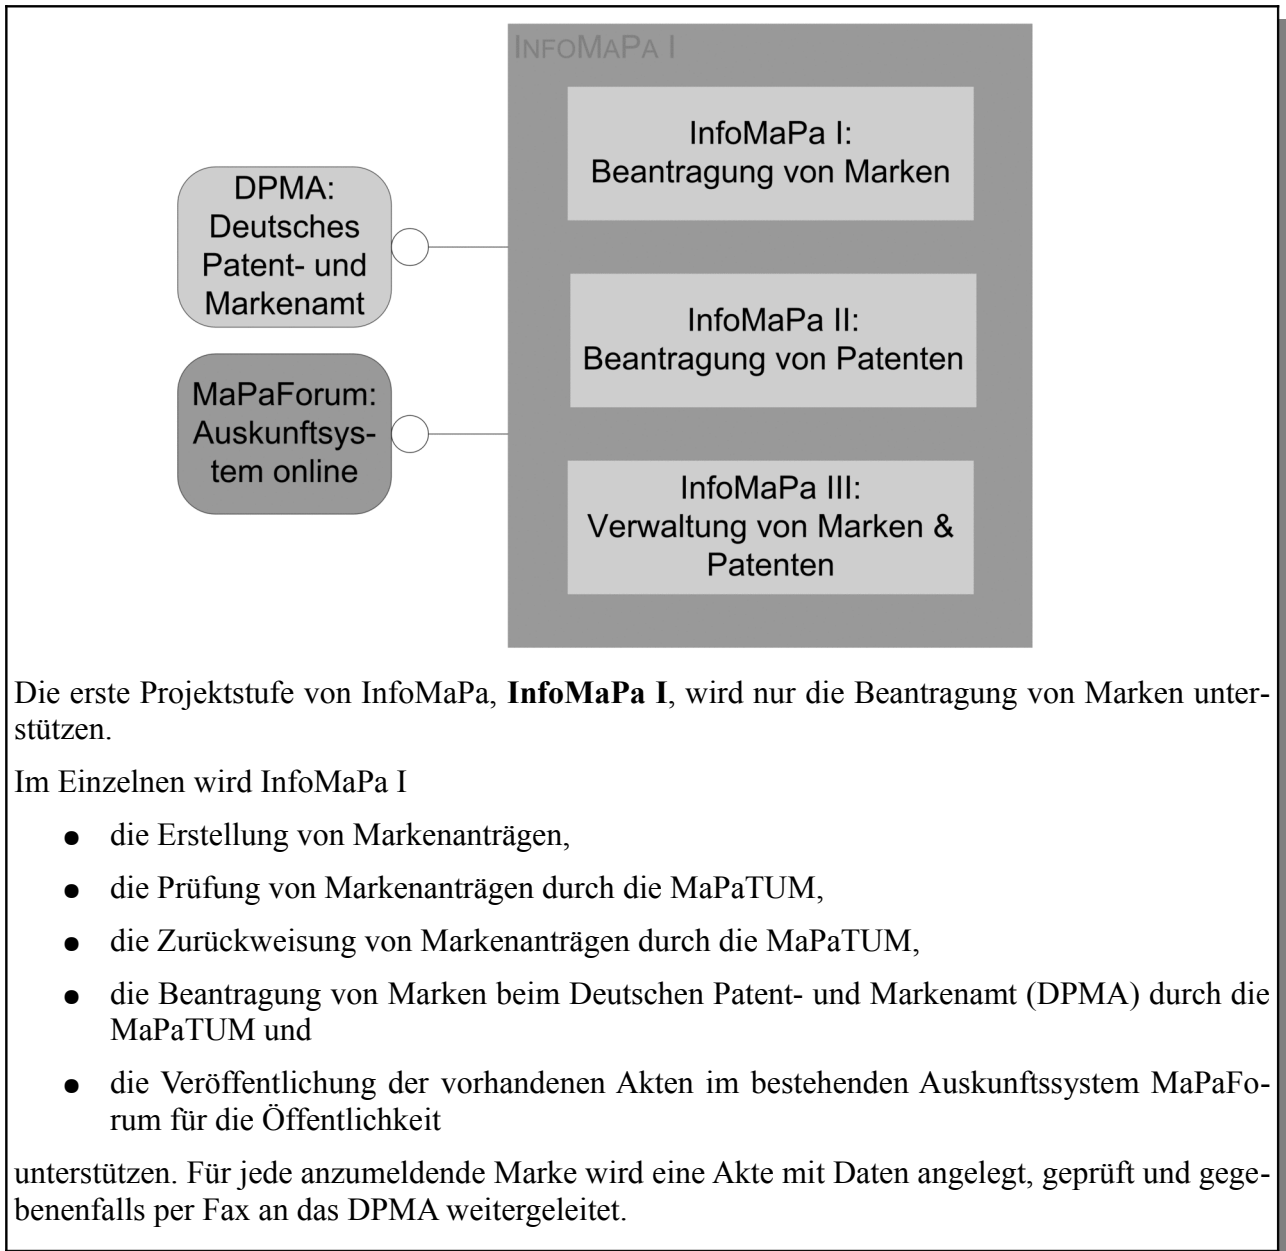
INFOMAPA I

InfoMaPa I: Beantragung von Marken

DPMA: Deutsches Patent- und Markenamt

InfoMaPa II: Beantragung von Patenten

MaPaForum: Auskunftsystem online

InfoMaPa III: Verwaltung von Marken & Patenten

Die erste Projektstufe von InfoMaPa, **InfoMaPa I**, wird nur die Beantragung von Marken unterstützen.

Im Einzelnen wird InfoMaPa I

- die Erstellung von Markenanträgen,
- die Prüfung von Markenanträgen durch die MaPaTUM,
- die Zurückweisung von Markenanträgen durch die MaPaTUM,
- die Beantragung von Marken beim Deutschen Patent- und Markenamt (DPMA) durch die MaPaTUM und
- die Veröffentlichung der vorhandenen Akten im bestehenden Auskunftssystem MaPaForum für die Öffentlichkeit

unterstützen. Für jede anzumeldende Marke wird eine Akte mit Daten angelegt, geprüft und gegebenenfalls per Fax an das DPMA weitergeleitet.